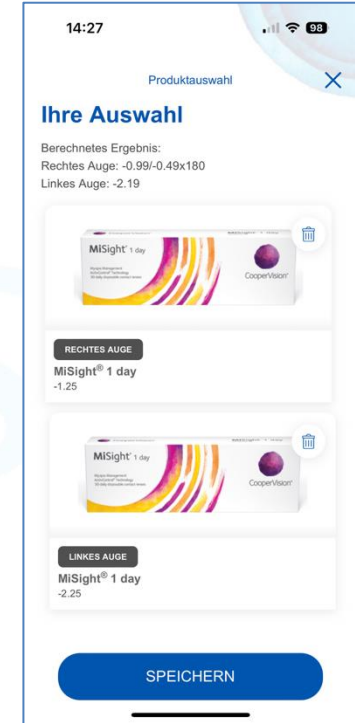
14:27

98

Produktauswahl

Ihre Auswahl

Berechnetes Ergebnis:
Rechtes Auge: -0.99/-0.49x180
Linkes Auge: -2.19

MiSight 1 day

CooperVision

RECHTES AUGE

MiSight® 1 day
-1.25

MiSight 1 day

CooperVision

LINKES AUGE

MiSight® 1 day
-2.25

SPEICHERN